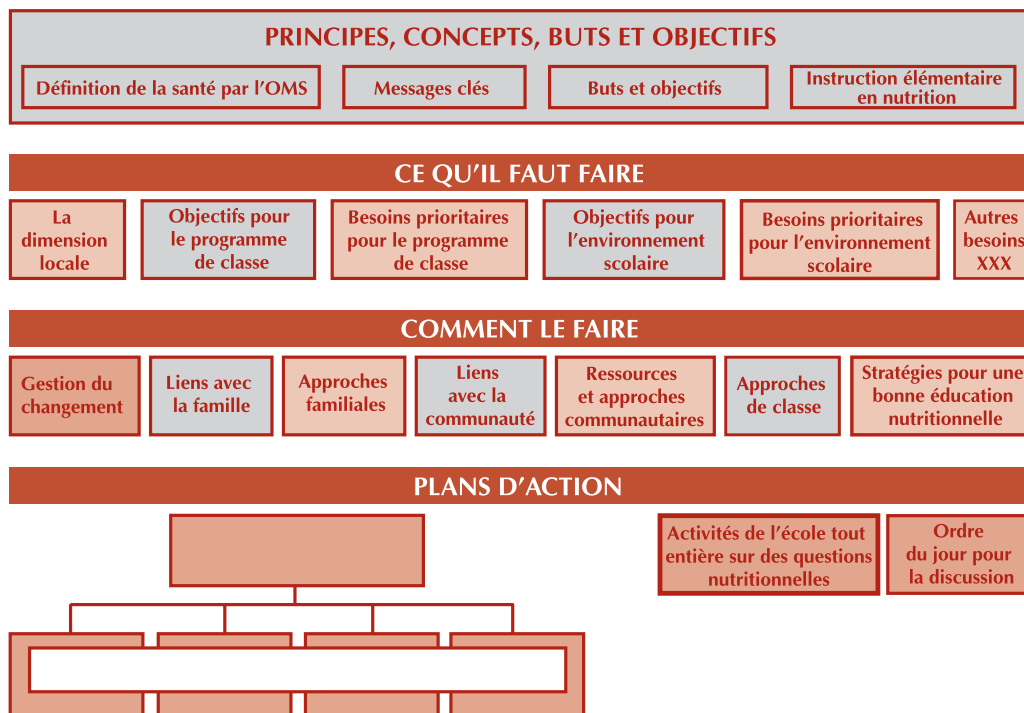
PRINCIPES, CONCEPTS, BUTS ET OBJECTIFS

Définition de la santé par l'OMS

Messages clés

Buts et objectifs

Instruction élémentaire en nutrition

CE QU'IL FAUT FAIRE

La dimension locale

Objectifs pour le programme de classe

Besoins prioritaires pour le programme de classe

Objectifs pour l'environnement scolaire

Besoins prioritaires pour l'environnement scolaire

Autres besoins XXX

COMMENT LE FAIRE

Gestion du changement

Liens avec la famille

Approches familiales

Liens avec la communauté

Ressources et approches communautaires

Approches de classe

Stratégies pour une bonne éducation nutritionnelle

PLANS D'ACTION

Activités de l'école tout entière sur des questions nutritionnelles

Ordre du jour pour la discussion